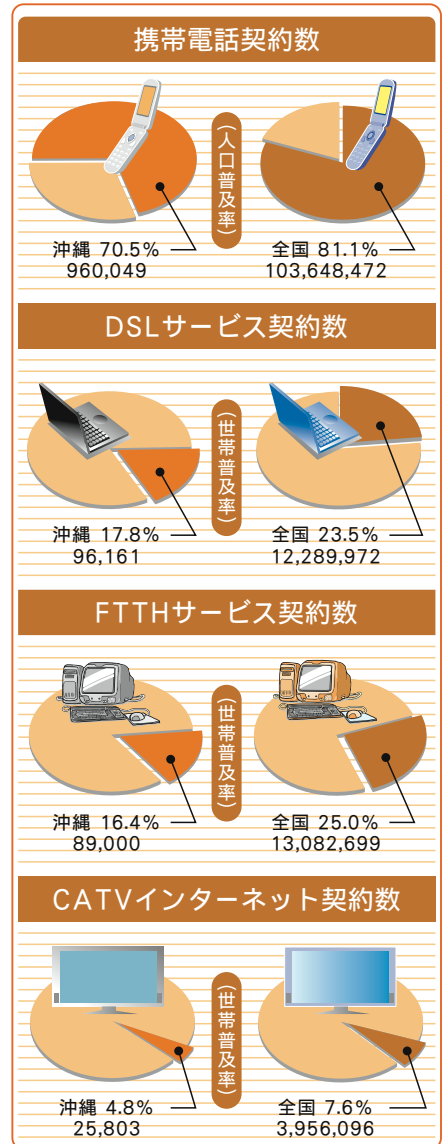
携帯電話契約数

(人口普及率)

沖縄 70.5%
960,049

全国 81.1%
103,648,472

DSLサービス契約数

(世帯普及率)

沖縄 17.8%
96,161

全国 23.5%
12,289,972

FTTHサービス契約数

(世帯普及率)

沖縄 16.4%
89,000

全国 25.0%
13,082,699

CATVインターネット契約数

(世帯普及率)

沖縄 4.8%
25,803

全国 7.6%
3,956,096